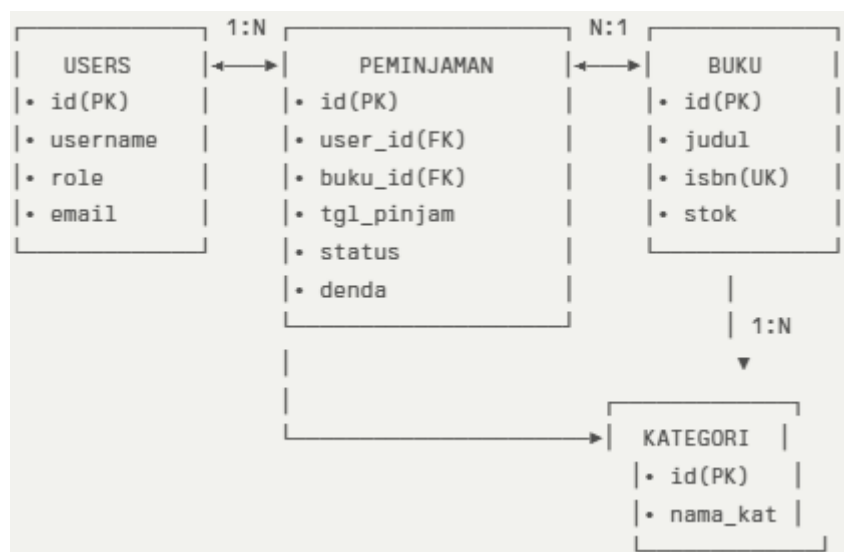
1:N

N:1

USERS
• id(PK)
• username
• role
• email

PEMINJAMAN
• id(PK)
• user_id(FK)
• buku_id(FK)
• tgl_pinjam
• status
• denda

BUKU
• id(PK)
• judul
• isbn(UK)
• stok

1:N

KATEGORI
• id(PK)
• nama_kat